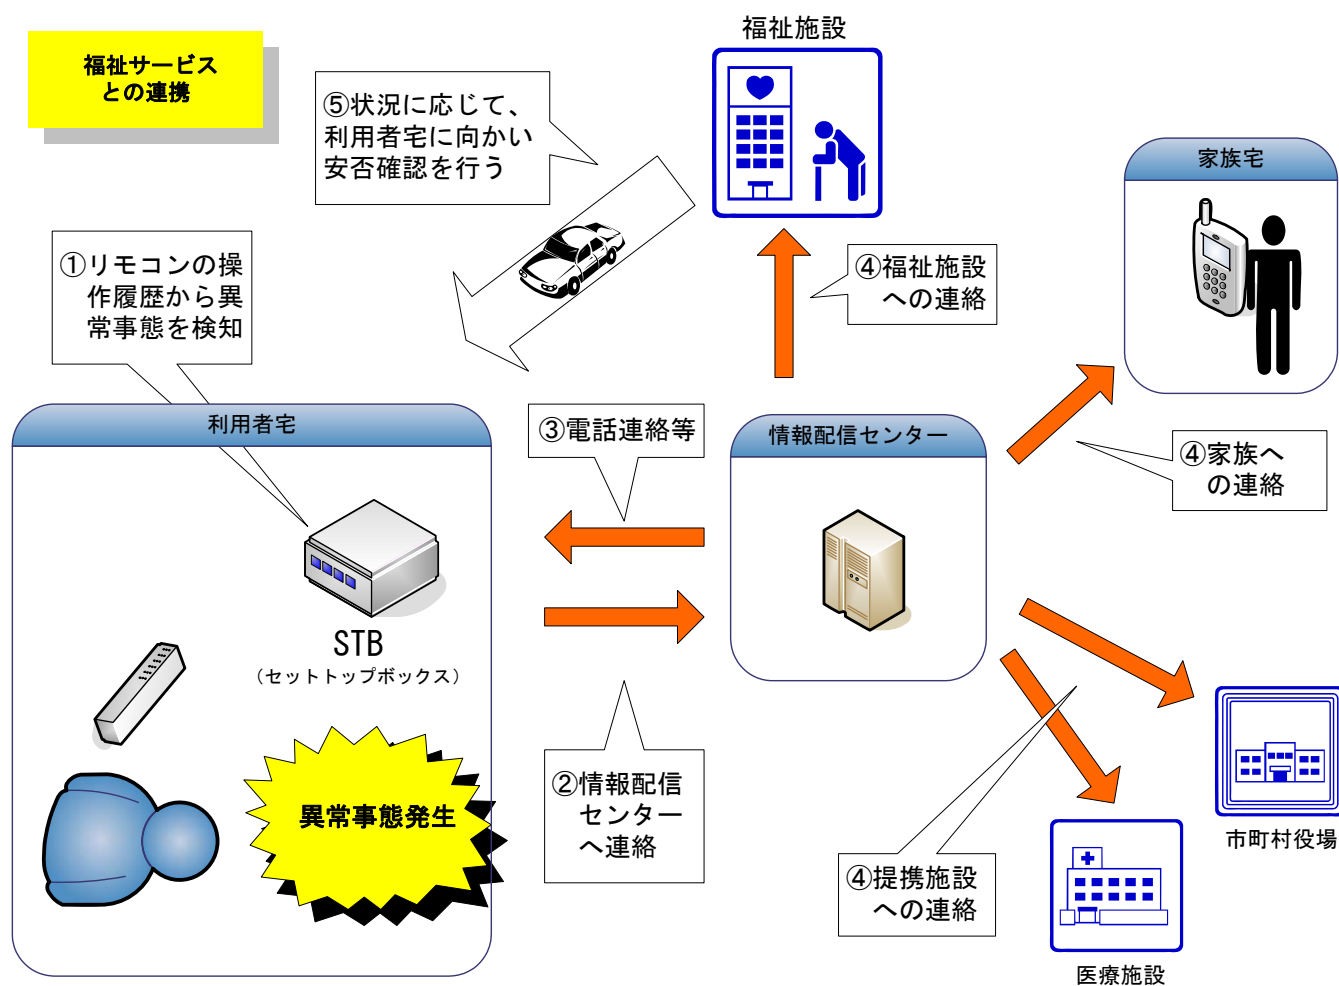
福祉サービス
との連携

⑤状況に応じて、
利用者宅に向かい
安否確認を行う

福祉施設

家族宅

①リモコンの操作履歴から異常事態を検知

④福祉施設
への連絡

利用者宅

③電話連絡等

情報配信センター

④家族へ
の連絡

STB
（セットトップボックス）

異常事態発生

②情報配信
センター
へ連絡

④提携施設
への連絡

市町村役場

医療施設